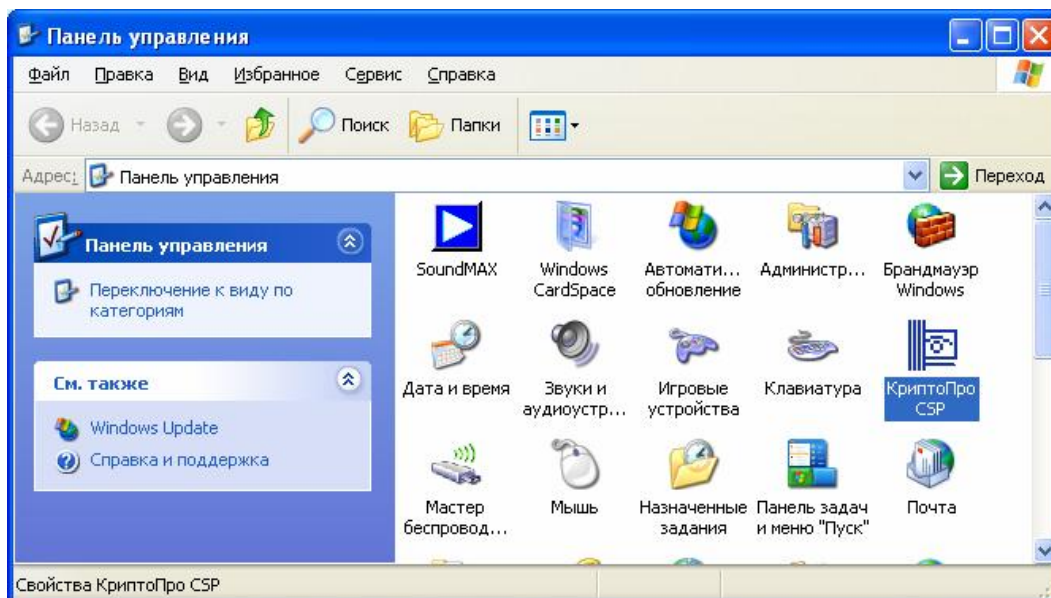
Панель управления

Файл Правка Вид Избранное Сервис Справка

Назад Поиск Папки

Адрес: Панель управления Переход

Панель управления

Переключение к виду по категориям

См. также

Windows Update

Справка и поддержка

SoundMAX

Windows CardSpace

Автомати... обновление

Администр...

Брандмауэр Windows

Дата и время

Звуки и аудиоустр...

Игровые устройства

Клавиатура

КриптоПро CSP

Мастер беспровод...

Мышь

Назначенные задания

Панель задач и меню "Пуск"

Почта

Свойства КриптоПро CSP